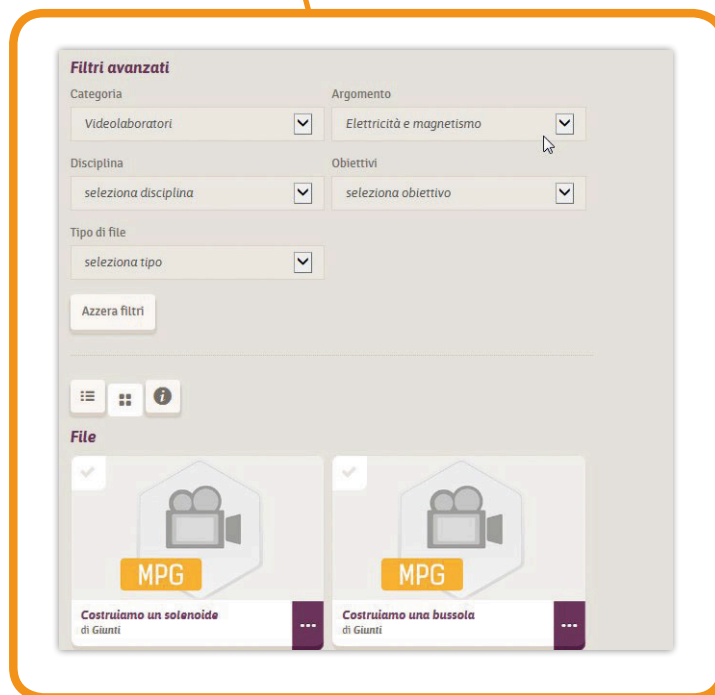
Filtri avanzati

Categoria
Videolaboratori

Argomento
Elettricità e magnetismo

Disciplina
seleziona disciplina

Obiettivi
seleziona obiettivo

Tipo di file
seleziona tipo

Azzera filtri

File

MPG
Costruiamo un solenoide
di Giunti
...

MPG
Costruiamo una bussola
di Giunti
...